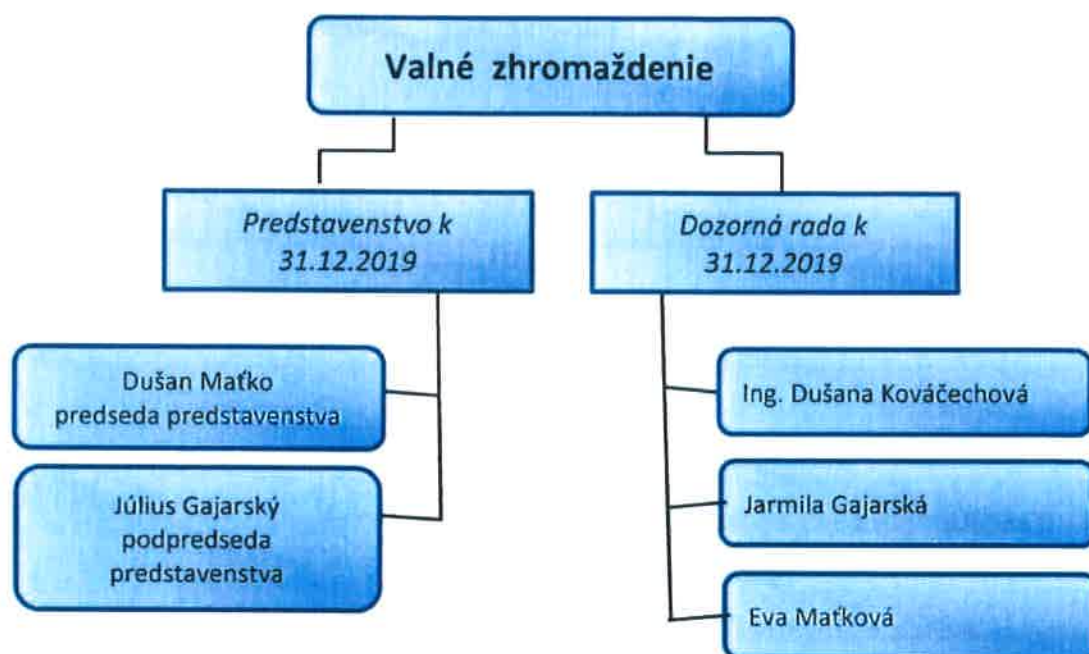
Valné zhromaždenie

Predstavenstvo k 31.12.2019

Dozorná rada k 31.12.2019

Dušan Maťko predseda predstavenstva

Július Gajarský podpredseda predstavenstva

Ing. Dušana Kováčechová

Jarmila Gajarská

Eva Maťková